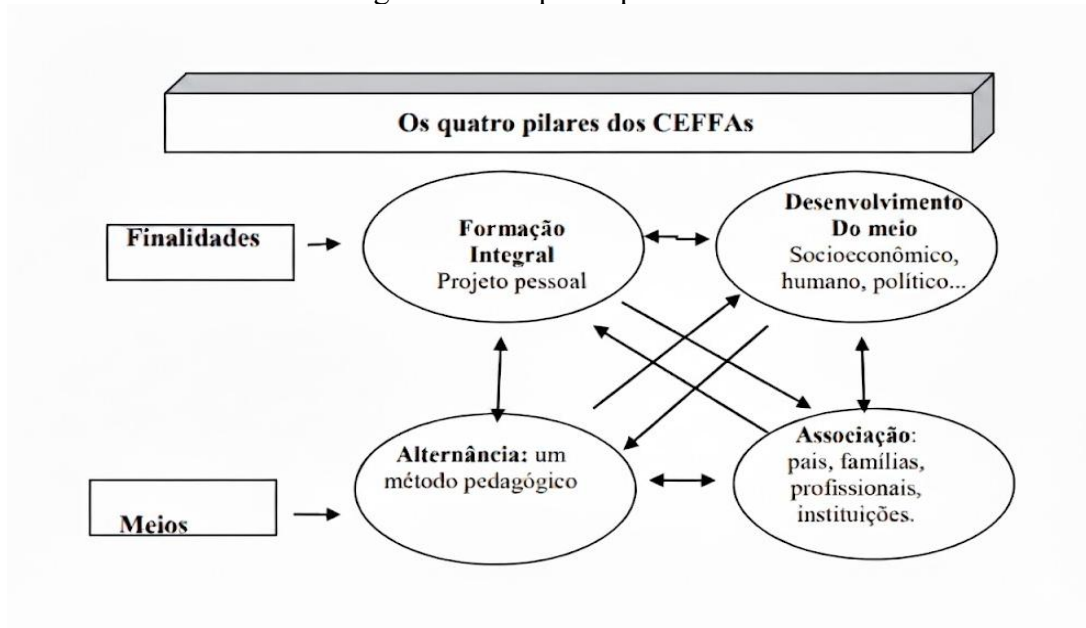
Os quatro pilares dos CEFFAs

Finalidades

Formação Integral
Projeto pessoal

Desenvolvimento Do meio
Socioeconômico, humano, político...

Meios

Alternância: um método pedagógico

Associação: pais, famílias, profissionais, instituições.